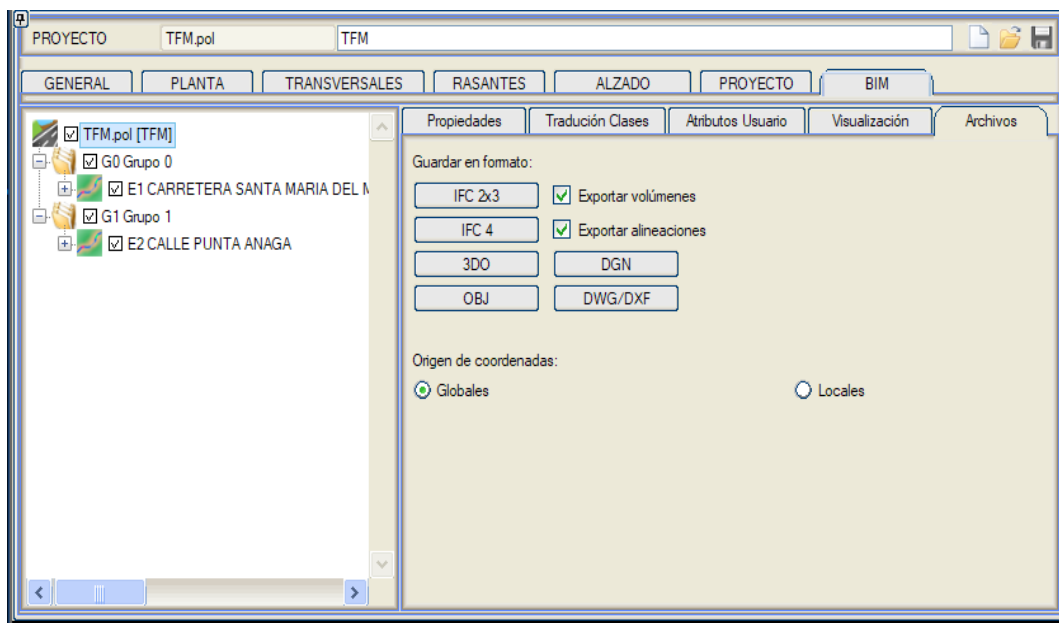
PROYECTO TFM.pol TFM

GENERAL | PLANTA | TRANSVERSALES | RASANTES | ALZADO | PROYECTO | BIM

TFM.pol [TFM]
G0 Grupo 0
E1 CARRETERA SANTA MARIA DEL M
G1 Grupo 1
E2 CALLE PUNTA ANAGA

Propiedades | Tradución Clases | Atributos Usuario | Visualización | Archivos

Guardar en formato:

IFC 2x3
Exportar volúmenes
IFC 4
Exportar alineaciones
3DO
DGN
OBJ
DWG/DXF

Origen de coordenadas:

Globales
Locales